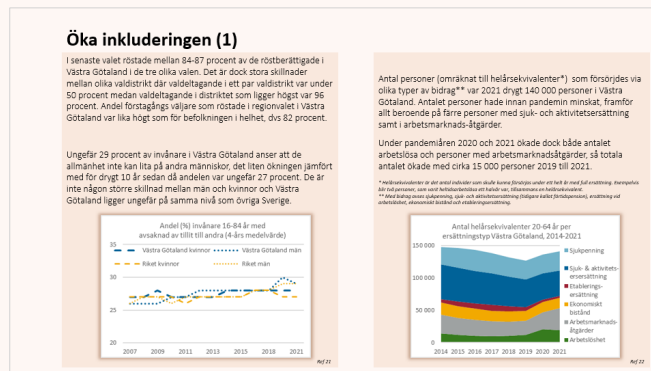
Öka inkluderingen (1)

I senaste valet röstade mellan 84-87 procent av de röstberättigade i Västra Götaland i de tre olika valen. Det är dock stora skillnader mellan olika valdistrikt där valdeltagande i ett par valdistrikt var under 50 procent medan valdeltagande i distrikt som ligger högst var 96 procent. Andel förstagångs väljare som röstade i regionvalet i Västra Götaland var lika högt som för befolkningen i helhet, dvs 82 procent.

Ungefär 29 procent av invånare i Västra Götaland anser att de allmänhet inte kan lita på andra människor, det liten ökningen jämfört med för drygt 10 år sedan då andelen var ungefär 27 procent. De är inte någon större skillnad mellan män och kvinnor och Västra Götaland ligger ungefär på samma nivå som övriga Sverige.

Andel (%) invånare 16-84 år med avsaknad av tillit till andra (4-års medelvärde)

35
30
25
20
15
10
5
0

Västra Götaland kvinnor
Västra Götaland män
Riket kvinnor
Riket män

2007 2009 2011 2013 2015 2017 2019 2021

Ref 21

Antal personer (omräknat till helårsekvivalenter*) som försörjdes via olika typer av bidrag** var 2021 drygt 140 000 personer i Västra Götaland. Antalet personer hade innan pandemin minskat, framför allt beroende på färre personer med sjuk- och aktivitetsersättning samt i arbetsmarknads-åtgärder.

Under pandemiåren 2020 och 2021 ökade dock både antalet arbetslösa och personer med arbetsmarknadsåtgärder, så totala antalet ökade med cirka 15 000 personer 2019 till 2021.

* Helårsekvivalenter är det antal individer som skulle kunna försörjas under ett helt år med full ersättning. Exempelvis blir två personer, som vardera har halvtidsersättning ett halvår var, tillsammans en helårsekvivalent.
** Med bidrag avses sjukpenning, sjuk- och aktivitetsersättning (tidigare kallat förtidspension), ersättning vid arbetslöshet, ekonomiskt bistånd och etableringsersättning.

Antal helårsekvivalenter 20-64 år per ersättningstyp Västra Götaland, 2014-2021

200 000
150 000
100 000
50 000
0

Sjukpenning
Sjuk- & aktivitetsersättning
Etableringsersättning
Ekonomiskt bistånd
Arbetsmarknadsåtgärder
Arbetslöshet

2014 2015 2016 2017 2018 2019 2020 2021

Ref 21